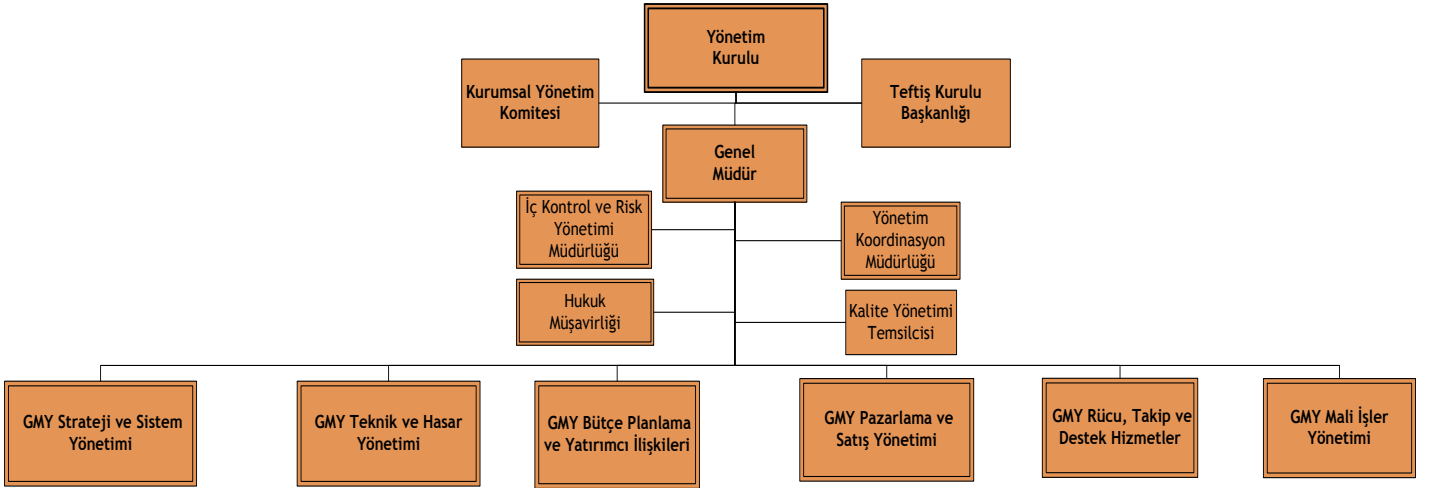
Yönetim Kurulu

Kurumsal Yönetim Komitesi

Teftiş Kurulu Başkanlığı

Genel Müdür

İç Kontrol ve Risk Yönetimi Müdürlüğü

Yönetim Koordinasyon Müdürlüğü

Hukuk Müşavirliği

Kalite Yönetimi Temsilcisi

GMY Strateji ve Sistem Yönetimi

GMY Teknik ve Hasar Yönetimi

GMY Bütçe Planlama ve Yatırımcı İlişkileri

GMY Pazarlama ve Satış Yönetimi

GMY Rücu, Takip ve Destek Hizmetler

GMY Mali İşler Yönetimi